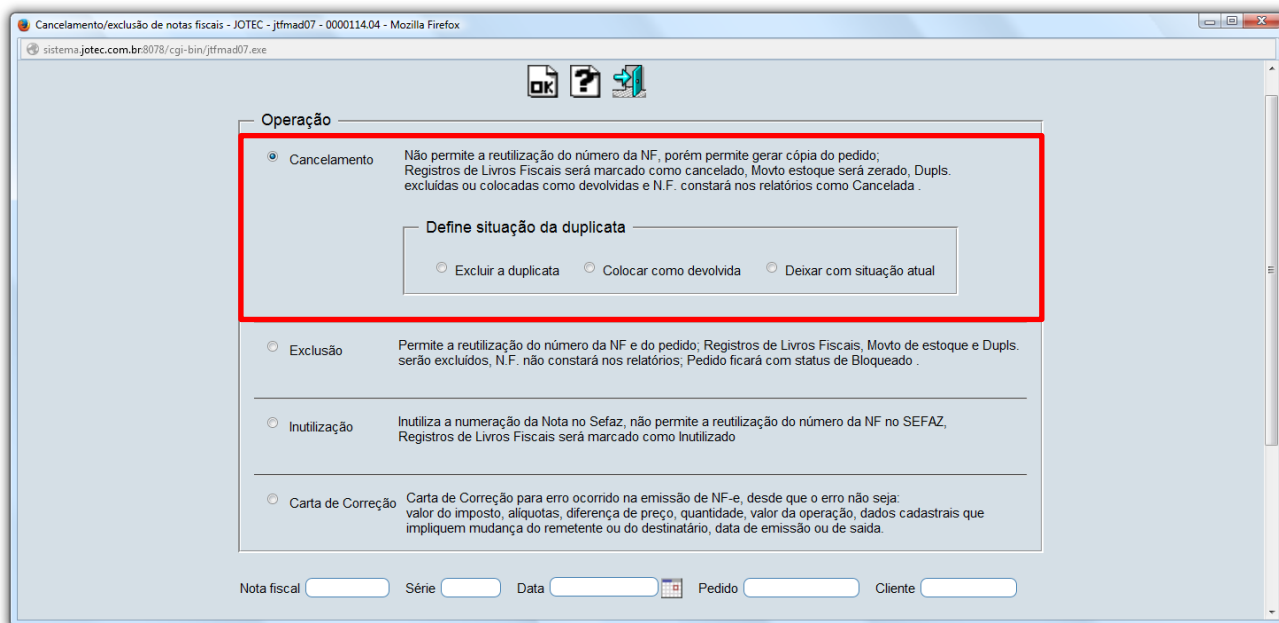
Cancelamento/exclusão de notas fiscais - JOTEC - jtfmad07 - 0000114.04 - Mozilla Firefox

sistema.jotec.com.br:8078/cgi-bin/jtfmad07.exe

OK ?

Operação

Cancelamento
Não permite a reutilização do número da NF, porém permite gerar cópia do pedido; Registros de Livros Fiscais será marcado como cancelado, Movto estoque será zerado, Dupls. excluídas ou colocadas como devolvidas e N.F. constará nos relatórios como Cancelada .

Define situação da duplicata

Excluir a duplicata
Colocar como devolvida
Deixar com situação atual

Exclusão
Permite a reutilização do número da NF e do pedido; Registros de Livros Fiscais, Movto de estoque e Dupls. serão excluídos, N.F. não constará nos relatórios; Pedido ficará com status de Bloqueado .

Inutilização
Inutiliza a numeração da Nota no Sefaz, não permite a reutilização do número da NF no SEFAZ, Registros de Livros Fiscais será marcado como Inutilizado

Carta de Correção
Carta de Correção para erro ocorrido na emissão de NF-e, desde que o erro não seja: valor do imposto, alíquotas, diferença de preço, quantidade, valor da operação, dados cadastrais que impliquem mudança do remetente ou do destinatário, data de emissão ou de saida.

Nota fiscal
Série
Data
Pedido
Cliente